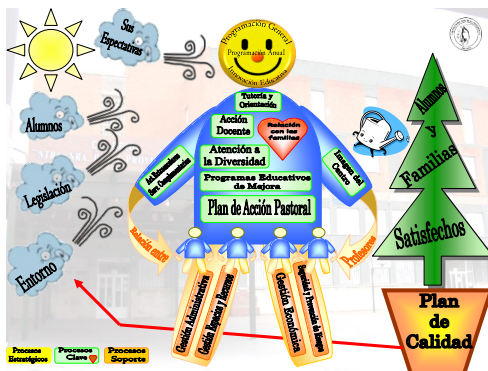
Sus Expectativas

Programación General
Programación Anual
Innovación Educativa

Alumnos

Legislación

Entorno

Tutoría y Orientación

Acción Docente

Relación con las familias

Atención a la Diversidad

Act. Extraescolares Serv. Complementarios

Programas Educativos de Mejora

Imagen del Centro

Plan de Acción Pastoral

Relación entre

Profesores

Gestión Administrativa

Gestión Espacios y Recursos

Gestión Económica

Seguridad y Prevención de Riesgos

Alumnos y Familias Satisfechos

Plan de Calidad

Procesos Estratégicos

Procesos Clave

Procesos Soporte